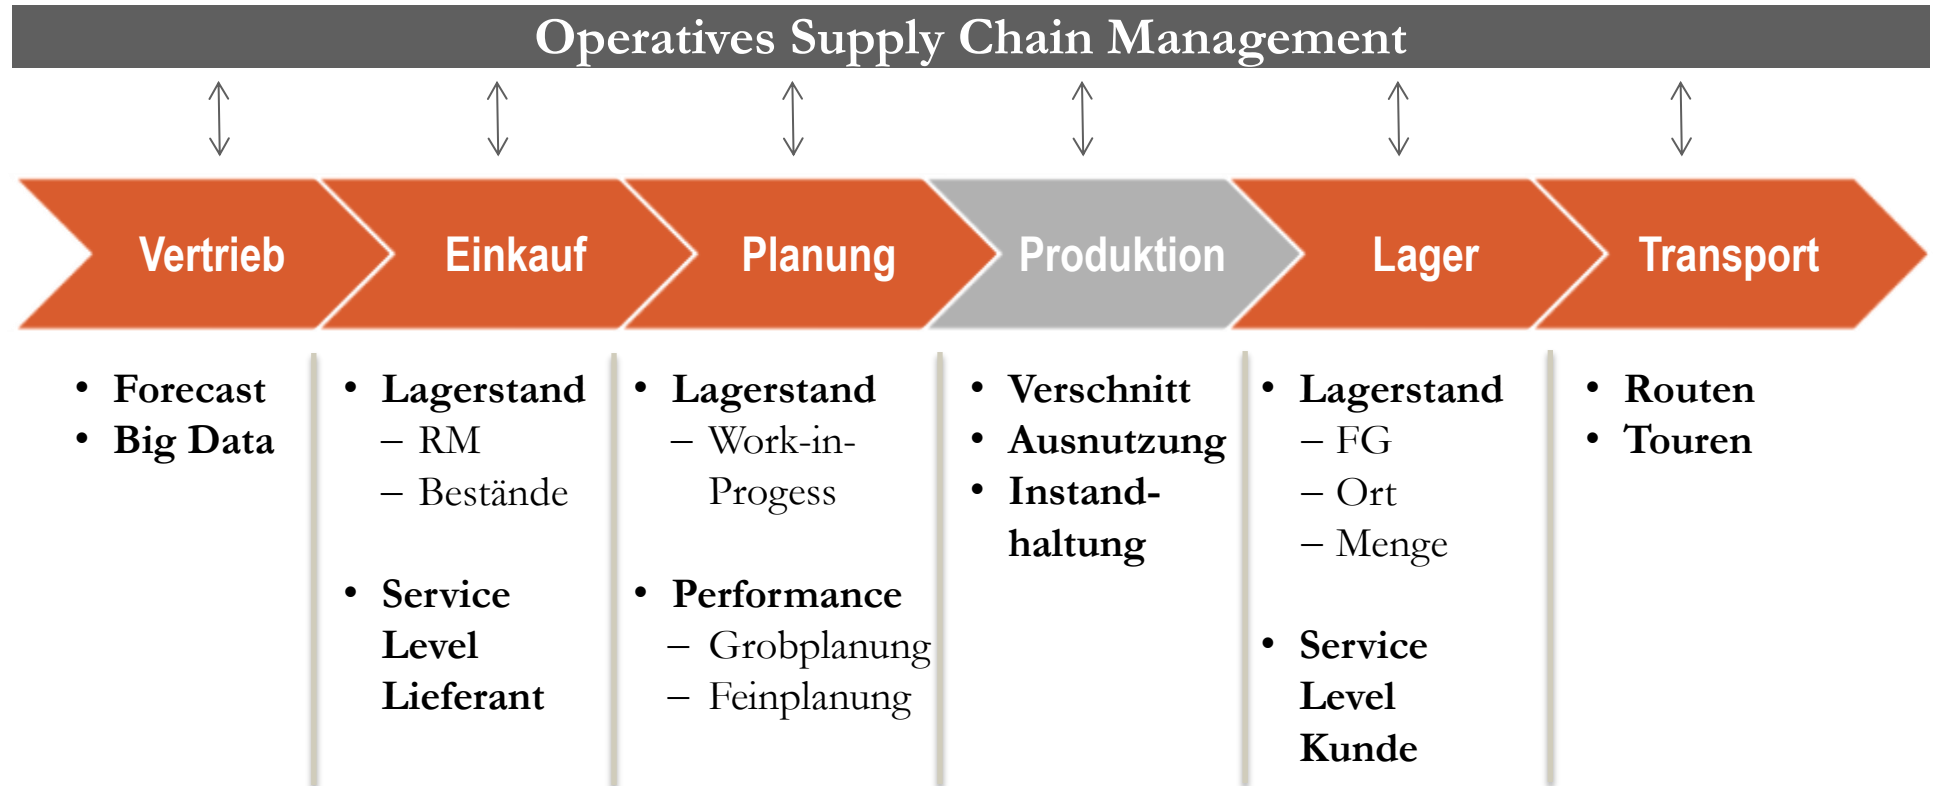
Operatives Supply Chain Management

Vertrieb

Einkauf

Planung

Produktion

Lager

Transport

- Forecast
- Big Data

- Lagerstand
  – RM
  – Bestände
- Service Level Lieferant

- Lagerstand
  – Work-in-Progess
- Performance
  – Grobplanung
  – Feinplanung

- Verschnitt
- Ausnutzung
- Instandhaltung

- Lagerstand
  – FG
  – Ort
  – Menge
- Service Level Kunde

- Routen
- Touren